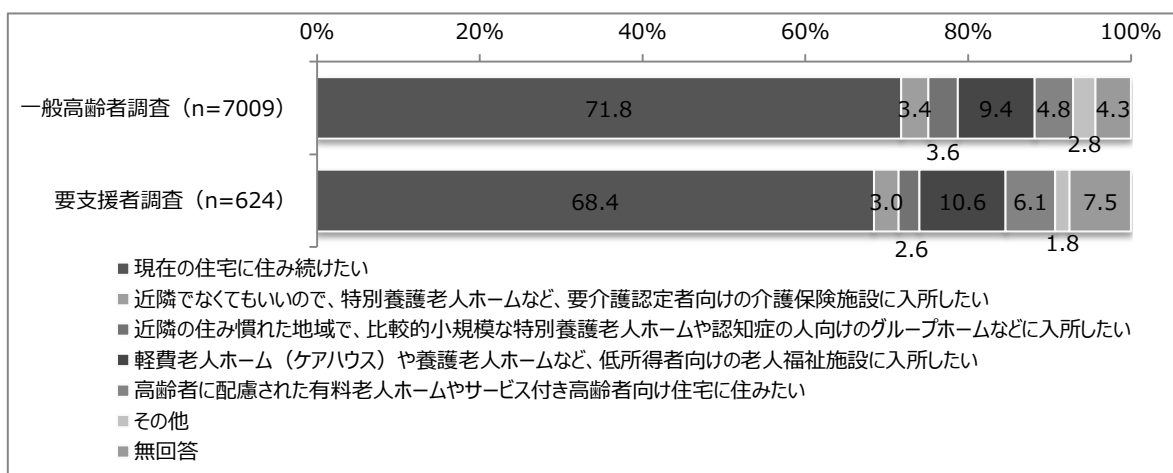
| | 0% | 20% | 40% | 60% | 80% | 100% |
|---|---|---|---|---|---|---|

一般高齢者調査（n=7009） 71.8 3.4 3.6 9.4 4.8 2.8 4.3

要支援者調査（n=624） 68.4 3.0 2.6 10.6 6.1 1.8 7.5

■ 現在の住宅に住み続けたい
■ 近隣でなくてもいいので、特別養護老人ホームなど、要介護認定者向けの介護保険施設に入所したい
■ 近隣の住み慣れた地域で、比較的小規模な特別養護老人ホームや認知症の人向けのグループホームなどに入所したい
■ 軽費老人ホーム（ケアハウス）や養護老人ホームなど、低所得者向けの老人福祉施設に入所したい
■ 高齢者に配慮された有料老人ホームやサービス付き高齢者向け住宅に住みたい
■ その他
■ 無回答